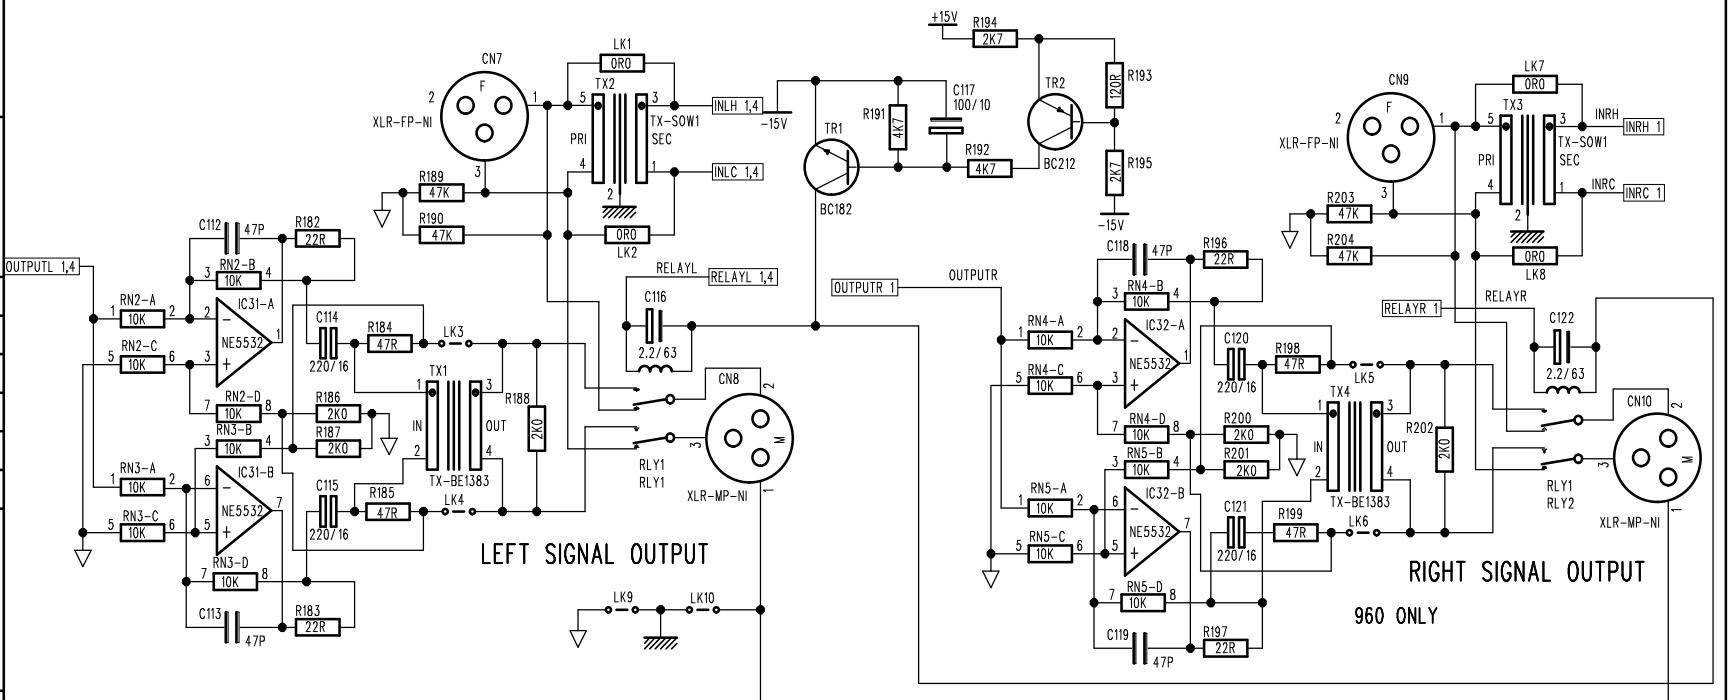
CN7
2
F
1
XLR-FP-NI
3
LK1
0R0
TX2
5
3
PRI
TX-SOW1
SEC
4
1
2
INLH 1,4
INLC 1,4
-15V
+15V
R194
2K7
R193
120R
C117
100/10
R191
4K7
TR1
TR2
R192
4K7
BC212
BC182
R195
2K7
-15V
R189
47K
R190
47K
LK2
0R0
C112
47P
R182
22R
OUTPUTL 1,4
RN2-B
10K
3
4
RN2-A
10K
1
2
2
IC31-A
NE5532
1
RN2-C
10K
5
6
3
C114
220/16
R184
47R
LK3
RELAYL
RELAYL 1,4
C116
2.2/63
OUTPUTR 1
OUTPUTR
RN2-D
10K
7
8
R186
2K0
RN3-B
10K
3
4
R187
2K0
TX1
1
3
IN
OUT
2
4
TX-BE1383
R188
2K0
CN8
2
3
M
RLY1
RLY1
XLR-MP-NI
1
RN3-A
10K
1
2
6
IC31-B
NE5532
7
5
RN3-C
10K
5
6
C115
220/16
R185
47R
LK4
LEFT SIGNAL OUTPUT
RN3-D
10K
7
8
C113
47P
R183
22R
LK9
LK10
CN9
2
F
1
XLR-FP-NI
3
LK7
0R0
TX3
5
3
INRH
INRH 1
PRI
TX-SOW1
SEC
4
1
INRC
INRC 1
2
R203
47K
R204
47K
LK8
0R0
C118
47P
R196
22R
RN4-B
10K
3
4
RN4-A
10K
1
2
2
IC32-A
NE5532
1
RN4-C
10K
5
6
3
RELAYR 1
RELAYR
C122
2.2/63
C120
220/16
R198
47R
LK5
RN4-D
10K
7
8
R200
2K0
R201
2K0
RN5-B
10K
3
4
TX4
1
3
IN
OUT
2
4
TX-BE1383
R202
2K0
CN10
2
3
M
RLY1
RLY2
XLR-MP-NI
1
RN5-A
10K
1
2
6
IC32-B
NE5532
7
5
RN5-C
10K
5
6
C121
220/16
R199
47R
LK6
RIGHT SIGNAL OUTPUT
RN5-D
10K
7
8
960 ONLY
C119
47P
R197
22R